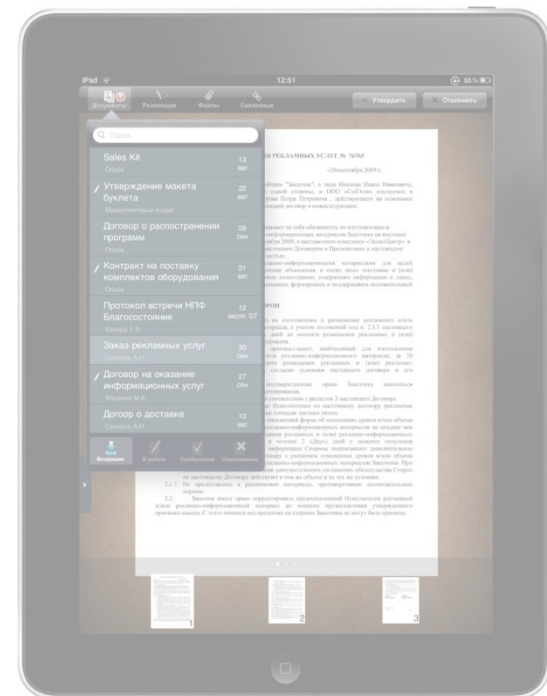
iPad
12:51
55%

Документы
Резолюции
Файлы
Связанные
Утвердить
Отклонить

Поиск

Sales Kit
Oracle
13 авг

Утверждение макета буклета
Маркетинговый отдел
22 авг

Договор о распространении программ
Oracle
28 сен

Контракт на поставку комплектов оборудования
Oracle
21 авг

Протокол встречи НПФ Благосостояние
Канора Е.В.
12 июля '07

Заказ рекламных услуг
Суворов А.Н.
30 сен

Договор на оказание информационных услуг
Абрамов М.А.
27 сен

Догоор о доставке
Суворов А.Н.
13 авг

Входящие
В работе
Одобренные
Отклоненные

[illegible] РЕКЛАМНЫХ УСЛУГ № 76765

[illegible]

1
2
3